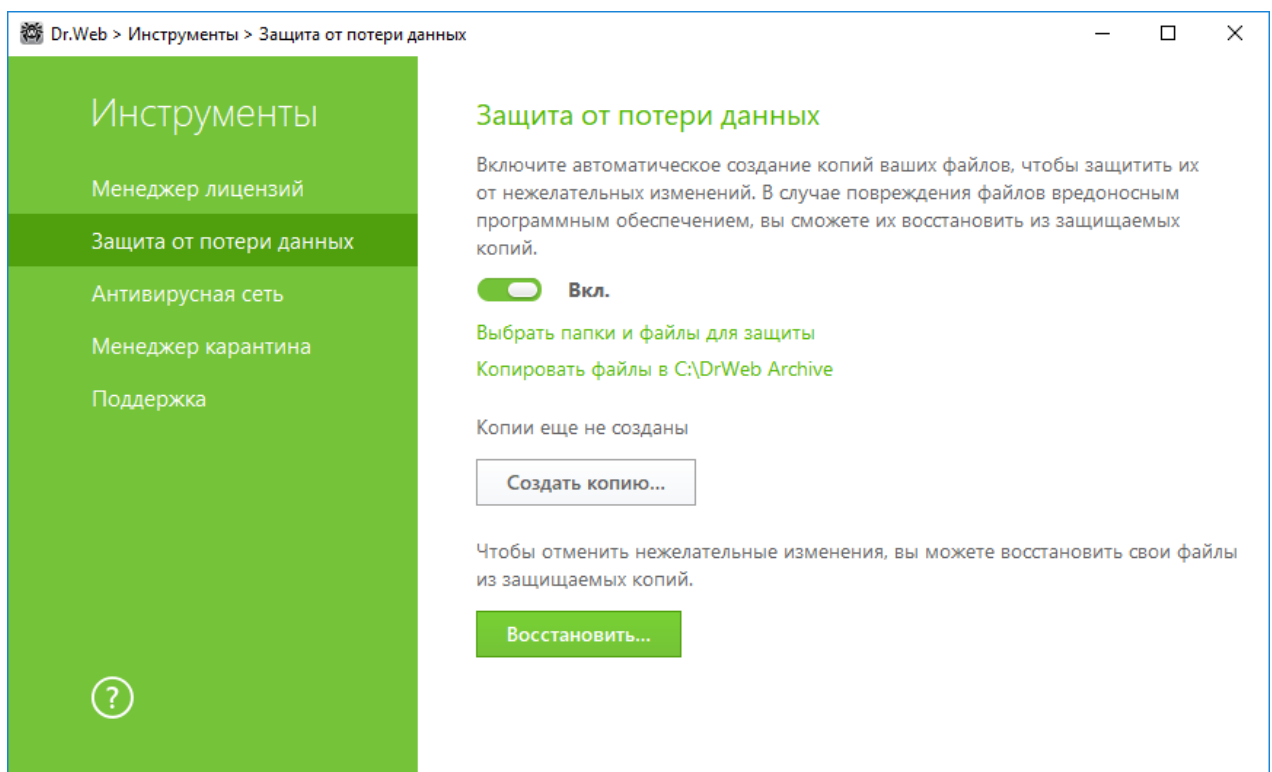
Dr.Web > Инструменты > Защита от потери данных

Инструменты

Менеджер лицензий

Защита от потери данных

Антивирусная сеть

Менеджер карантина

Поддержка

?

Защита от потери данных

Включите автоматическое создание копий ваших файлов, чтобы защитить их от нежелательных изменений. В случае повреждения файлов вредоносным программным обеспечением, вы сможете их восстановить из защищаемых копий.

Вкл.

Выбрать папки и файлы для защиты

Копировать файлы в C:\DrWeb Archive

Копии еще не созданы

Создать копию...

Чтобы отменить нежелательные изменения, вы можете восстановить свои файлы из защищаемых копий.

Восстановить...